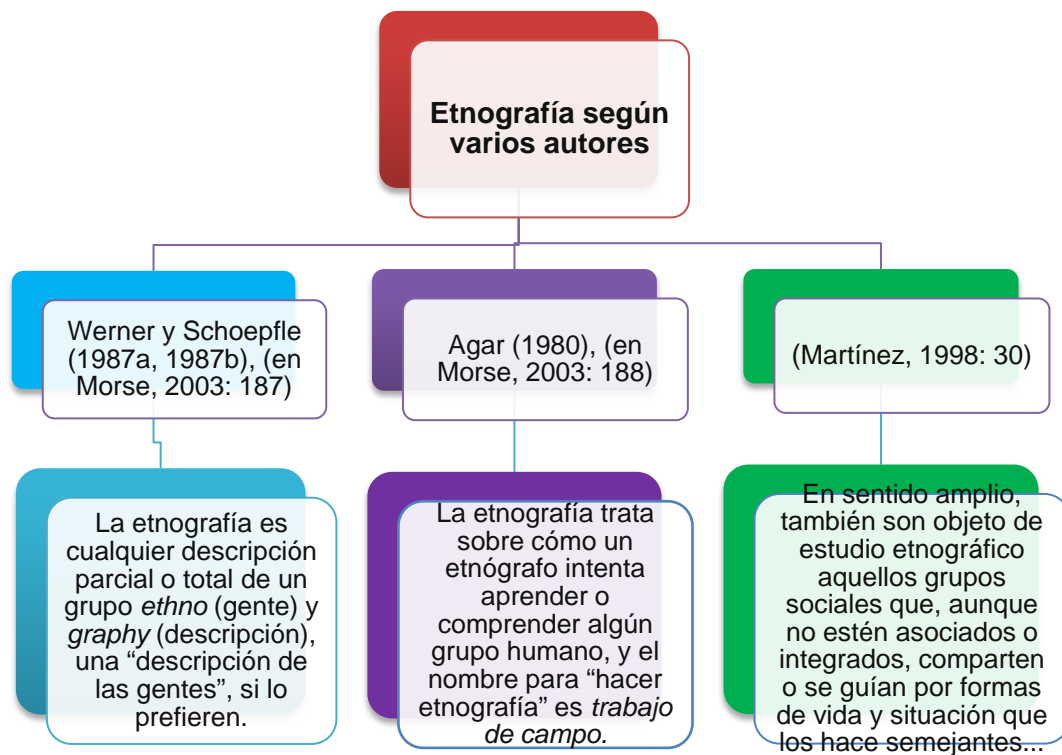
**Etnografía según varios autores**

Werner y Schoepfle (1987a, 1987b), (en Morse, 2003: 187)

La etnografía es cualquier descripción parcial o total de un grupo *ethno* (gente) y *graphy* (descripción), una “descripción de las gentes”, si lo prefieren.

Agar (1980), (en Morse, 2003: 188)

La etnografía trata sobre cómo un etnógrafo intenta aprender o comprender algún grupo humano, y el nombre para “hacer etnografía” es *trabajo de campo.*

(Martínez, 1998: 30)

En sentido amplio, también son objeto de estudio etnográfico aquellos grupos sociales que, aunque no estén asociados o integrados, comparten o se guían por formas de vida y situación que los hace semejantes...